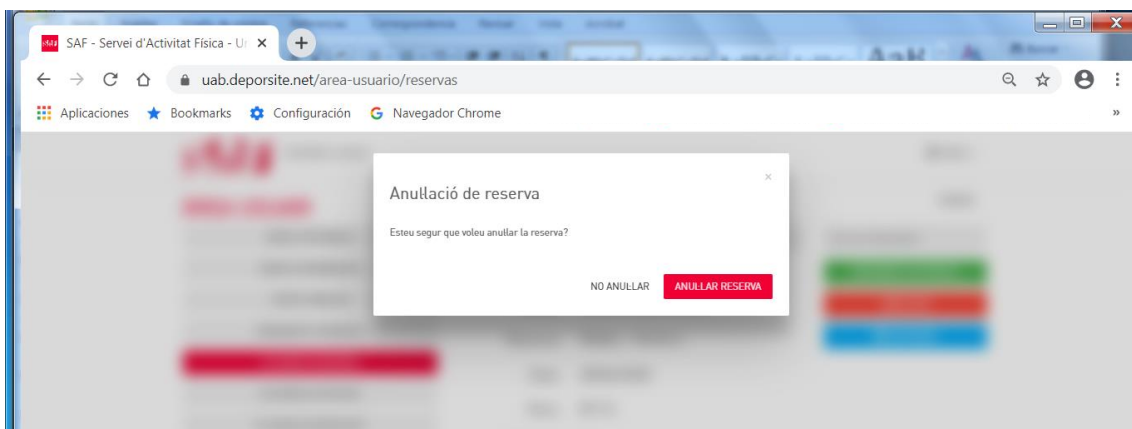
SAF - Servei d'Activitat Física - U

uab.deporsite.net/area-usuario/reservas

Aplicaciones Bookmarks Configuración Navegador Chrome

Anul·lació de reserva

×

Esteu segur que voleu anul·lar la reserva?

NO ANUL·LAR ANUL·LAR RESERVA